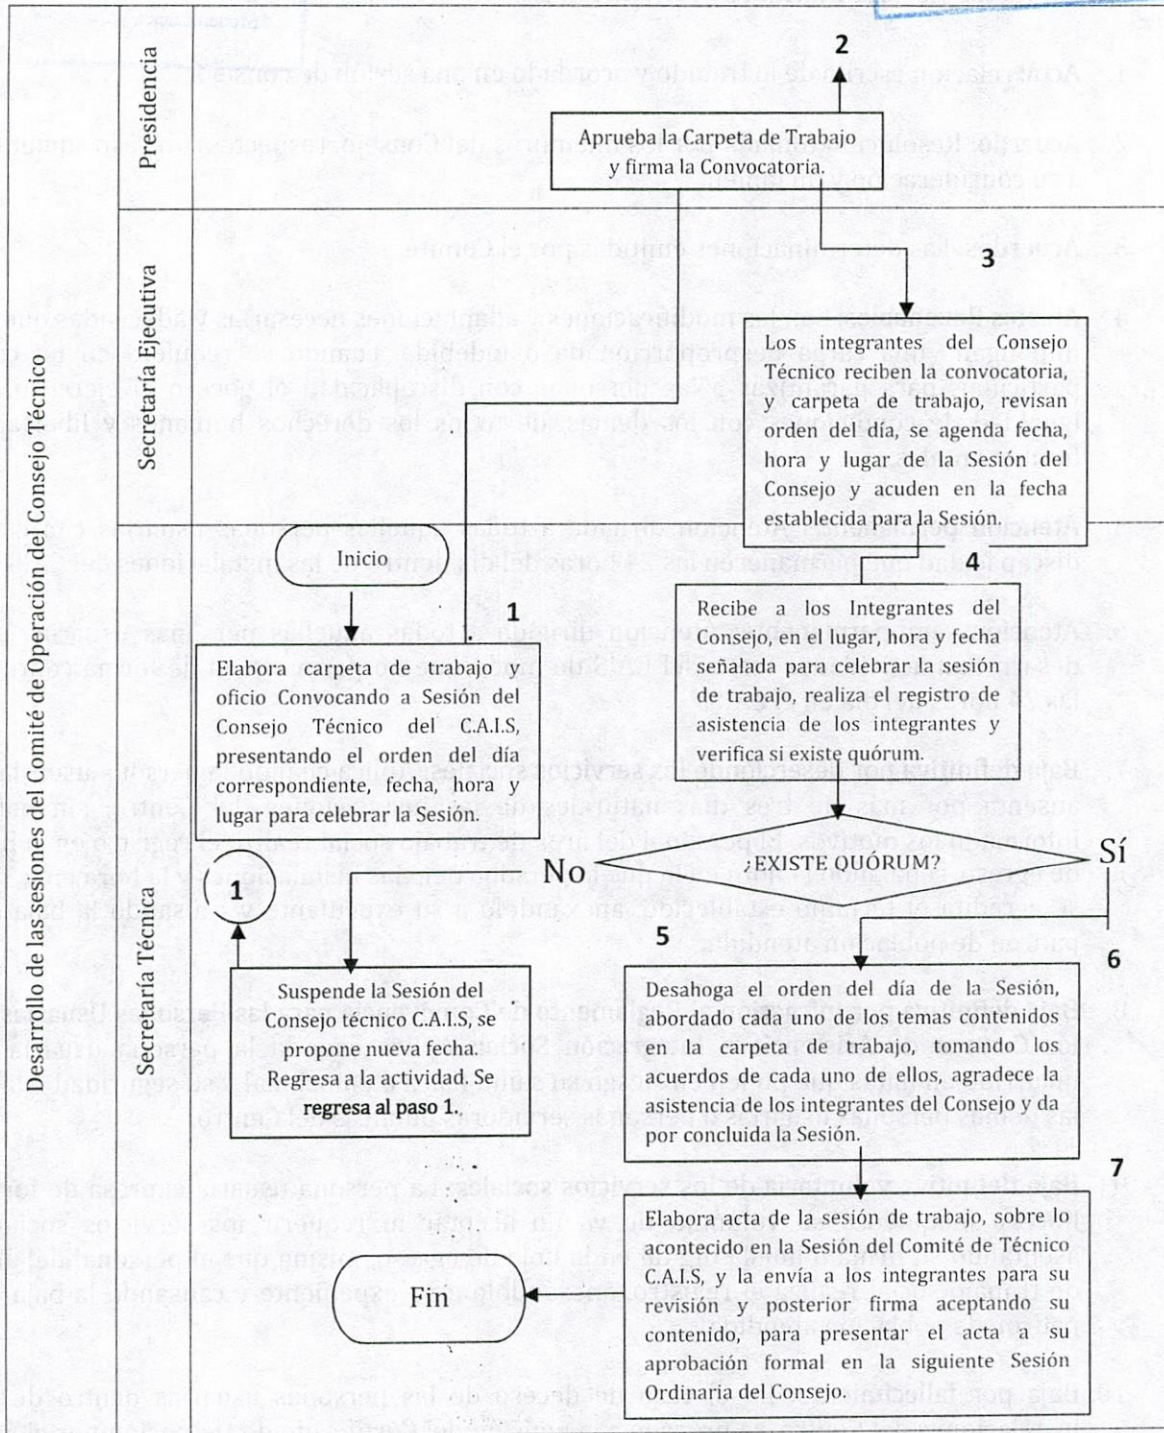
Desarrollo de las sesiones del Comité de Operación del Consejo Técnico

Presidencia

2

Aprueba la Carpeta de Trabajo y firma la Convocatoria.

Secretaría Ejecutiva

3

Los integrantes del Consejo Técnico reciben la convocatoria, y carpeta de trabajo, revisan orden del día, se agenda fecha, hora y lugar de la Sesión del Consejo y acuden en la fecha establecida para la Sesión.

Secretaría Técnica

Inicio

1

Elabora carpeta de trabajo y oficio Convocando a Sesión del Consejo Técnico del C.A.I.S, presentando el orden del día correspondiente, fecha, hora y lugar para celebrar la Sesión.

4

Recibe a los Integrantes del Consejo, en el lugar, hora y fecha señalada para celebrar la sesión de trabajo, realiza el registro de asistencia de los integrantes y verifica si existe quórum.

No

¿EXISTE QUÓRUM?

Sí

1

Suspende la Sesión del Consejo técnico C.A.I.S, se propone nueva fecha. Regresa a la actividad. Se regresa al paso 1.

5

6

Desahoga el orden del día de la Sesión, abordado cada uno de los temas contenidos en la carpeta de trabajo, tomando los acuerdos de cada uno de ellos, agradece la asistencia de los integrantes del Consejo y da por concluida la Sesión.

7

Elabora acta de la sesión de trabajo, sobre lo acontecido en la Sesión del Comité de Técnico C.A.I.S, y la envía a los integrantes para su revisión y posterior firma aceptando su contenido, para presentar el acta a su aprobación formal en la siguiente Sesión Ordinaria del Consejo.

Fin